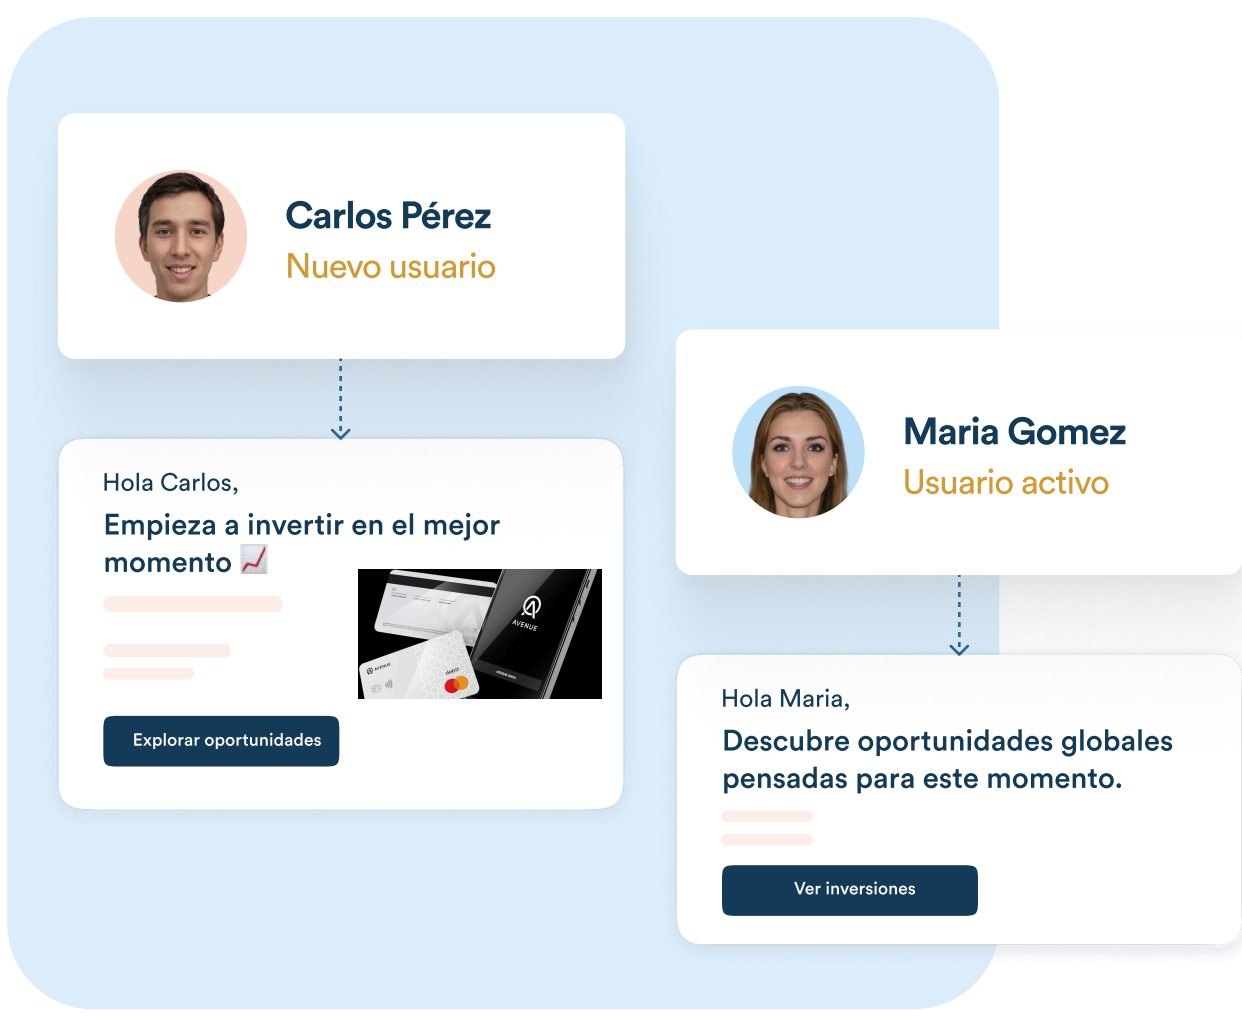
Carlos Pérez
Nuevo usuario

Hola Carlos,
Empieza a invertir en el mejor momento 📈

AVENUE

debit

Explorar oportunidades

Maria Gomez
Usuario activo

Hola Maria,
Descubre oportunidades globales pensadas para este momento.

Ver inversiones